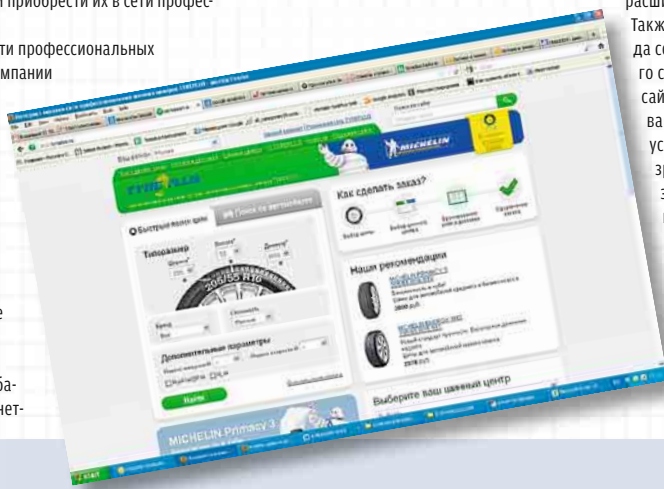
приобрести их в сети профес-

ти профессиональных мпании

е

ба- нет-

расш Такж да се го с сай ва ус зр з

Как сделать заказ?

Быстрый поиск шин

Поиск по автомобилю

Типоразмер

205/55 R16

Дополнительные параметры

Найти

Наши рекомендации

Выберите ваш шинный центр

MICHELIN

MICHELIN Primacy 3